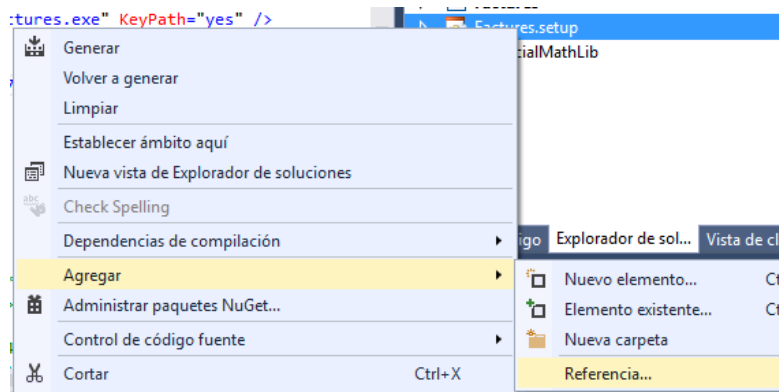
:tures.exe" KeyPath="yes" />

Factures.setup
cialMathLib

Generar
Volver a generar
Limpiar
Establecer ámbito aquí
Nueva vista de Explorador de soluciones
Check Spelling
Dependencias de compilación
Agregar
Administrar paquetes NuGet...
Control de código fuente
Cortar Ctrl+X

digo | Explorador de sol... | Vista de cl

Nuevo elemento... Ct
Elemento existente... Ct
Nueva carpeta
Referencia...